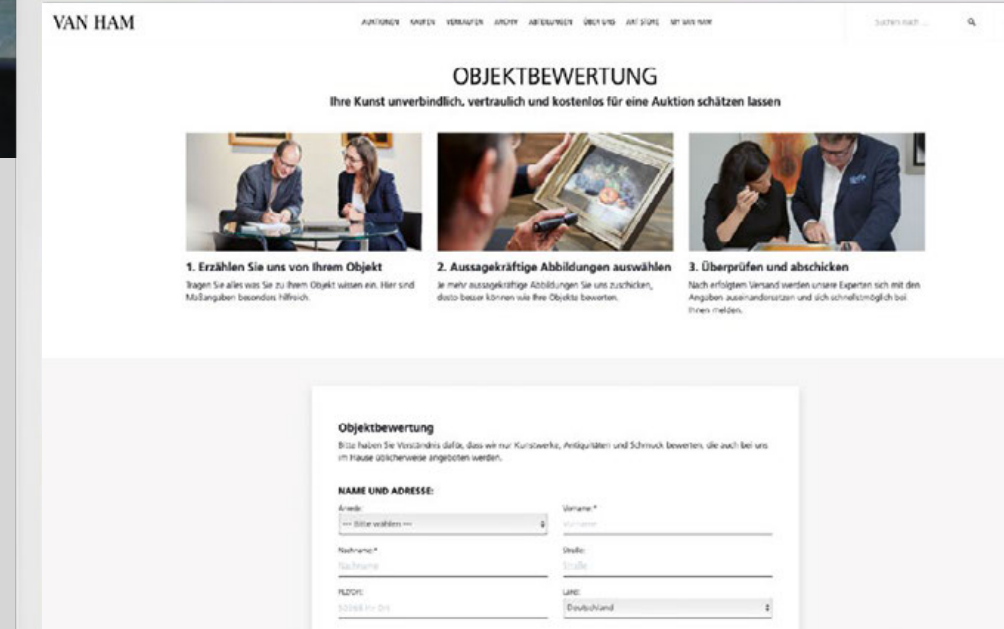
VAN HAM

AUKTIONEN KAUFEN VERKAUFEN ARCHIV ABTEILUNGEN ÜBER UNS ART STORE MY VAN HAM

Suchen nach ...

OBJEKTBEWERTUNG

Ihre Kunst unverbindlich, vertraulich und kostenlos für eine Auktion schätzen lassen

1. Erzählen Sie uns von Ihrem Objekt

Tragen Sie alles was Sie zu Ihrem Objekt wissen ein. Hier sind Maßangaben besonders hilfreich.

2. Aussagekräftige Abbildungen auswählen

Je mehr aussagekräftige Abbildungen Sie uns zuschicken, desto besser können wir Ihre Objekte bewerten.

3. Überprüfen und abschicken

Nach erfolgtem Versand werden unsere Experten sich mit den Angaben auseinandersetzen und sich schnellstmöglich bei Ihnen melden.

Objektbewertung

Bitte haben Sie Verständnis dafür, dass wir nur Kunstwerke, Antiquitäten und Schmuck bewerten, die auch bei uns im Hause üblicherweise angeboten werden.

NAME UND ADRESSE:

Anrede:

--- Bitte wählen ---

Vorname:*

Vorname

Nachname:*

Nachname

Straße:

Straße

PLZ/Ort:

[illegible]

Land:

Deutschland